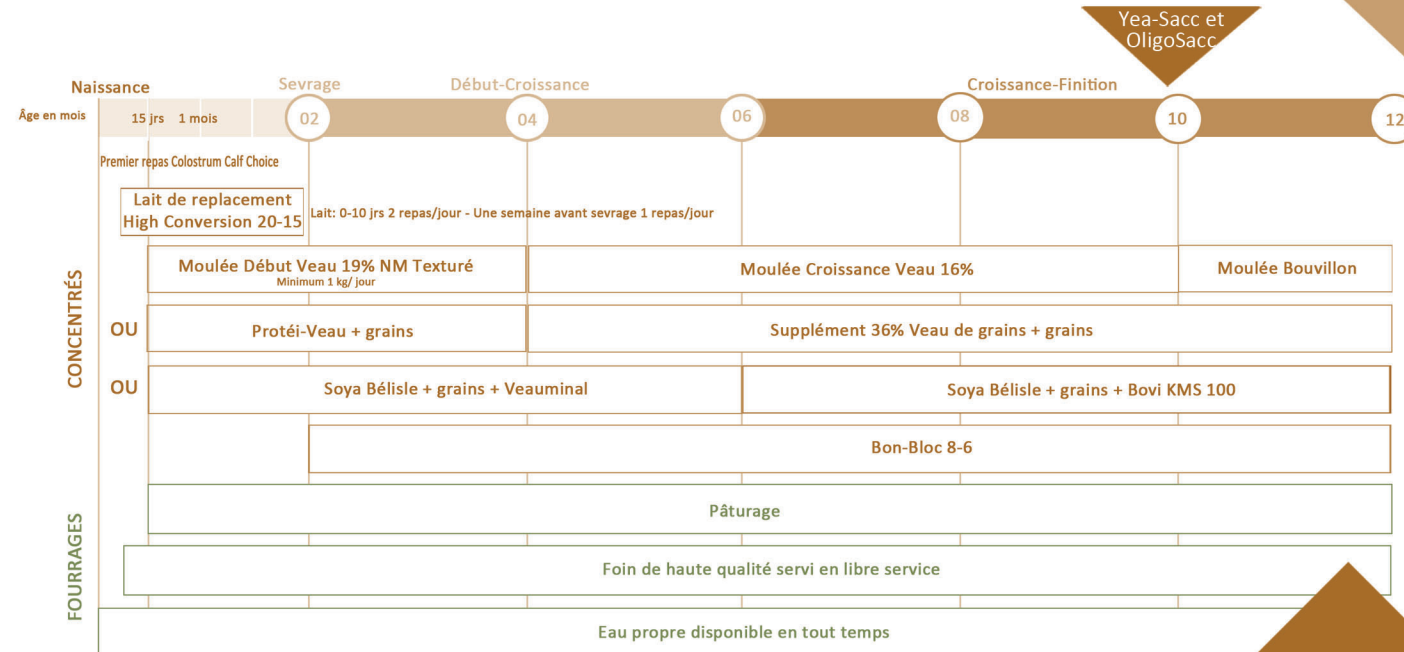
Yea-Sacc et OligoSacc

Naissance
Sevrage
Début-Croissance
Croissance-Finition

Âge en mois
15 jrs 1 mois
02
04
06
08
10
12

Premier repas Colostrum Calf Choice

Lait de replacement High Conversion 20-15
Lait: 0-10 jrs 2 repas/jour - Une semaine avant sevrage 1 repas/jour

CONCENTRÉS

Moulée Début Veau 19% NM Texturé
Minimum 1 kg/ jour
Moulée Croissance Veau 16%
Moulée Bouvillon

OU
Protéi-Veau + grains
Supplément 36% Veau de grains + grains

OU
Soya Bélisle + grains + Veauminal
Soya Bélisle + grains + Bovi KMS 100

Bon-Bloc 8-6

FOURRAGES

Pâturage

Foin de haute qualité servi en libre service

Eau propre disponible en tout temps